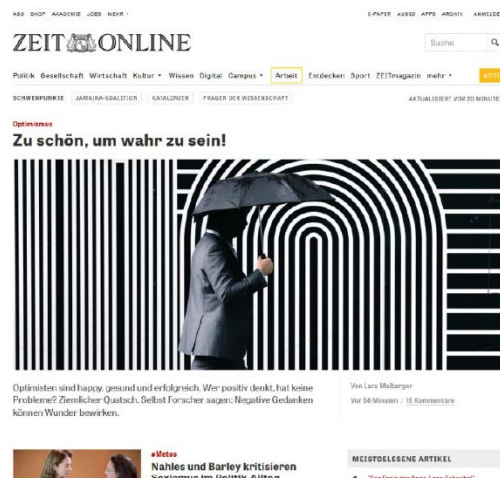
ABO SHOP AKADEMIE JOBS MEHR ▾

E-PAPER AUDIO APPS ARCHIV ANMELDEN

ZEIT ONLINE

Suche

Politik Gesellschaft Wirtschaft Kultur ▾ Wissen Digital Campus ▾ Arbeit Entdecken Sport ZEITmagazin mehr ▾

SCHWERPUNKTE JAMAIKA-KOALITION KATALONIEN FRAGEN DER WISSENSCHAFT

AKTUALISIERT VOR 20 MINUTEN

Optimismus

Zu schön, um wahr zu sein!

Optimisten sind happy, gesund und erfolgreich. Wer positiv denkt, hat keine Probleme? Ziemlicher Quatsch. Selbst Forscher sagen: Negative Gedanken können Wunder bewirken.

Von Lars Malberger

Vor 56 Minuten / 15 Kommentare

#Metoo

Nahles und Barley kritisieren Sexismus im Politik-Alltag

MEISTGELESENE ARTIKEL

1 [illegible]